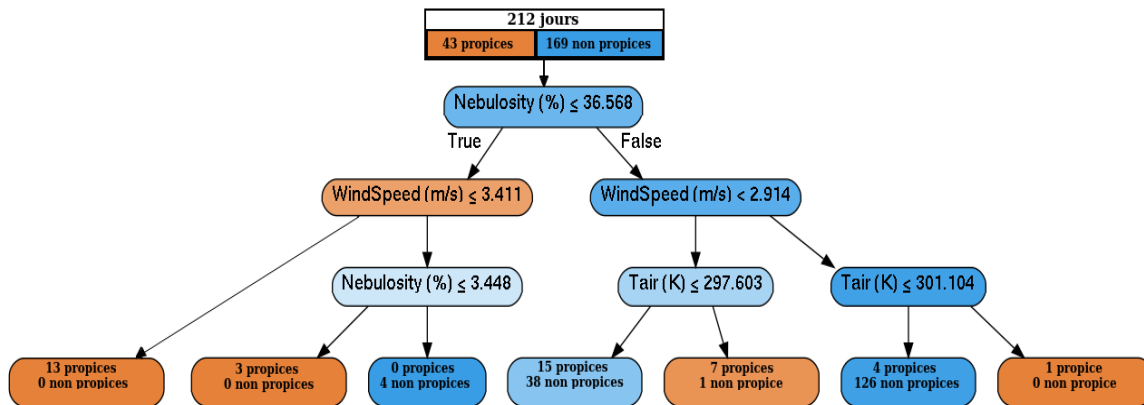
212 jours

43 propices | 169 non propices

Nebulosity (%) ≤ 36.568

True

False

WindSpeed (m/s) ≤ 3.411

WindSpeed (m/s) < 2.914

Nebulosity (%) ≤ 3.448

Tair (K) ≤ 297.603

Tair (K) ≤ 301.104

13 propices
0 non propices

3 propices
0 non propices

0 propices
4 non propices

15 propices
38 non propices

7 propices
1 non propice

4 propices
126 non propices

1 propice
0 non propice